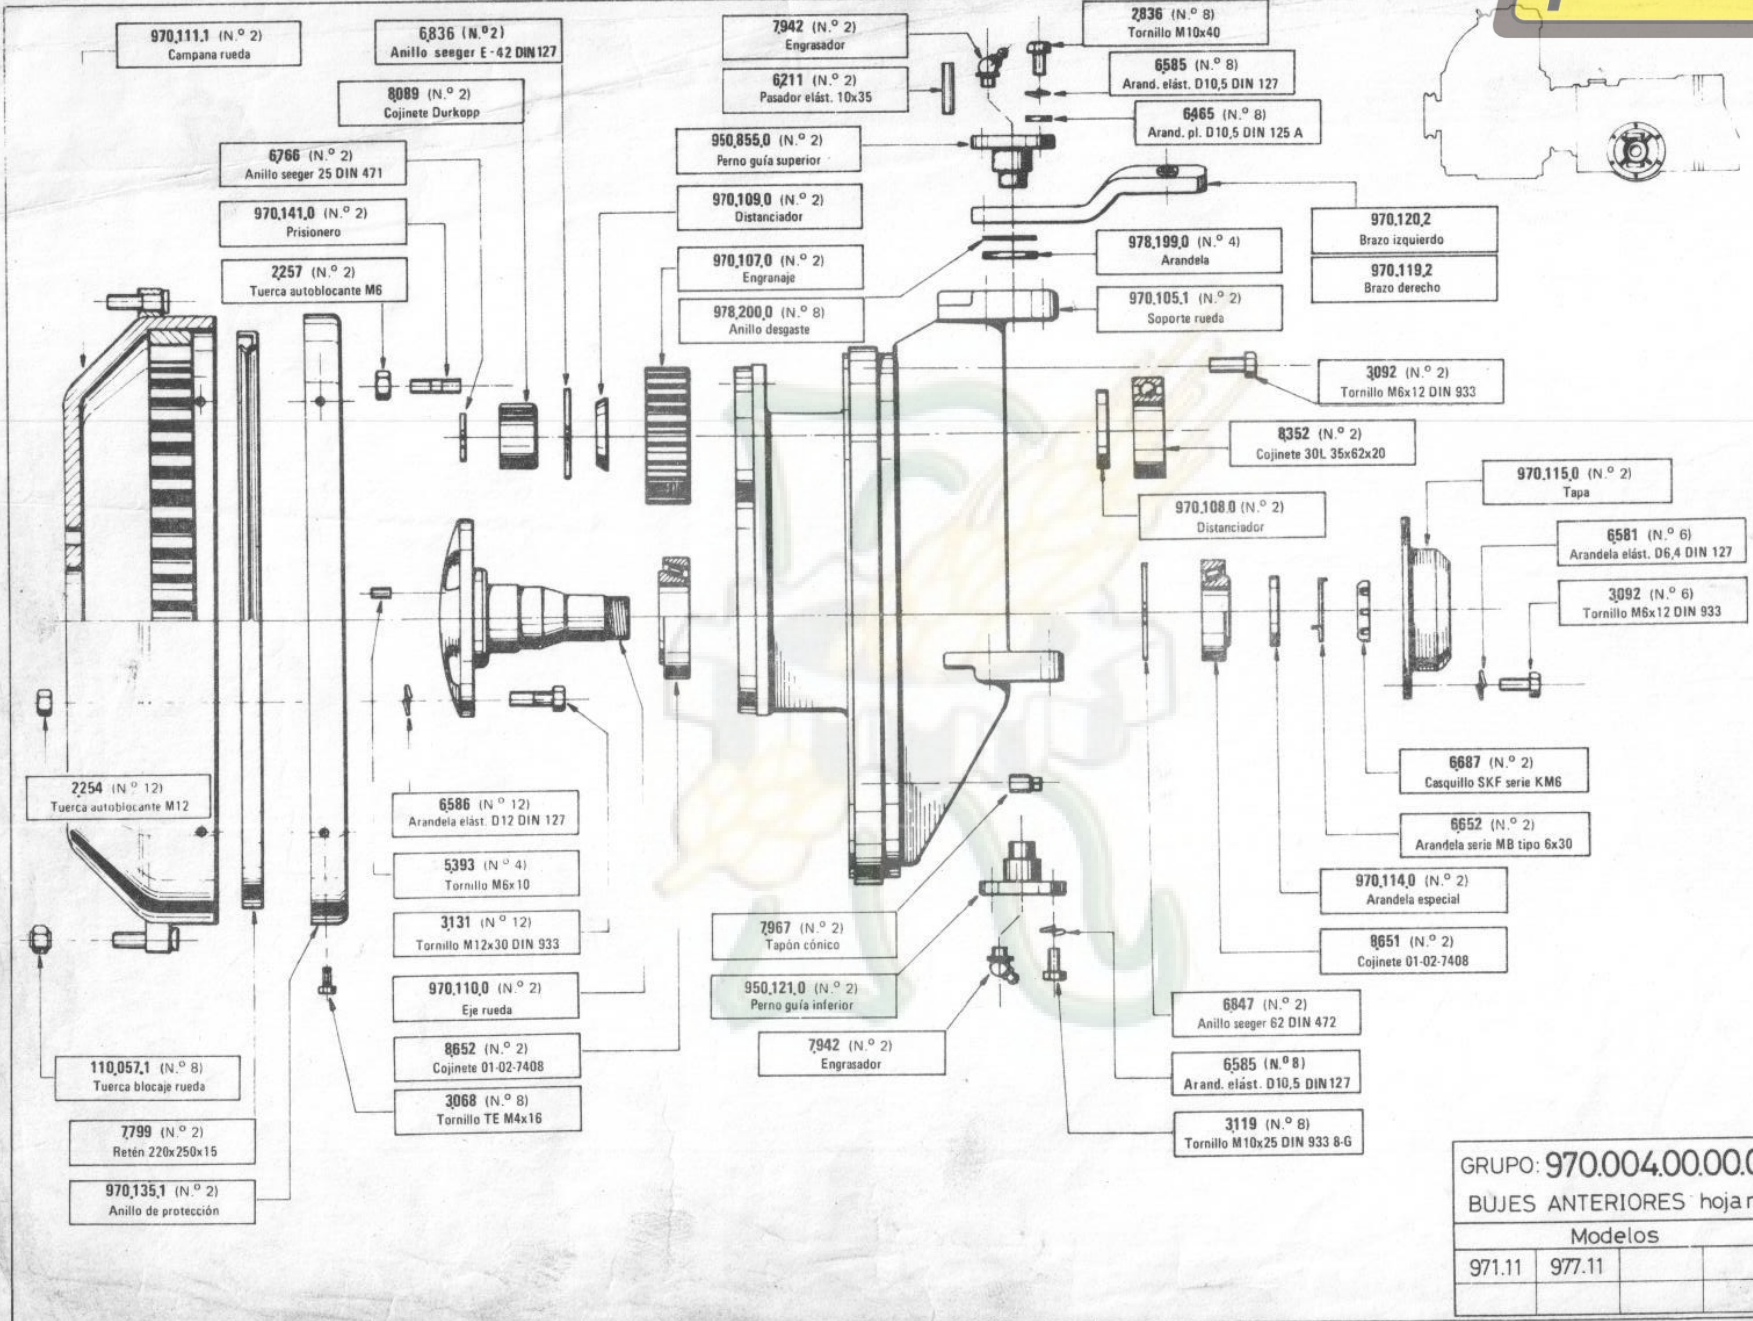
970,111,1 (N.° 2)
Campana rueda

6836 (N.°2)
Anillo seeger E-42 DIN 127

8089 (N.° 2)
Cojinete Durkopp

7942 (N.° 2)
Engrasador

6211 (N.° 2)
Pasador elást. 10x35

2836 (N.° 8)
Tornillo M10x40

6585 (N.° 8)
Arand. elást. D10,5 DIN 127

6465 (N.° 8)
Arand. pl. D10,5 DIN 125 A

950,855,0 (N.° 2)
Perno guía superior

6766 (N.° 2)
Anillo seeger 25 DIN 471

970,109,0 (N.° 2)
Distanciador

970,141,0 (N.° 2)
Prisionero

2257 (N.° 2)
Tuerca autoblocante M6

970,107,0 (N.° 2)
Engranaje

978,200,0 (N.° 8)
Anillo desgaste

978,199,0 (N.° 4)
Arandela

970,105,1 (N.° 2)
Soporte rueda

970,120,2
Brazo izquierdo

970,119,2
Brazo derecho

3092 (N.° 2)
Tornillo M6x12 DIN 933

8352 (N.° 2)
Cojinete 30L 35x62x20

970,108,0 (N.° 2)
Distanciador

970,115,0 (N.° 2)
Tapa

6581 (N.° 6)
Arandela elást. D6,4 DIN 127

3092 (N.° 6)
Tornillo M6x12 DIN 933

2254 (N.° 12)
Tuerca autoblocante M12

6586 (N.° 12)
Arandela elást. D12 DIN 127

5393 (N.° 4)
Tornillo M6x10

3131 (N.° 12)
Tornillo M12x30 DIN 933

970,110,0 (N.° 2)
Eje rueda

8652 (N.° 2)
Cojinete 01-02-7408

3068 (N.° 8)
Tornillo TE M4x16

110,057,1 (N.° 8)
Tuerca blocaje rueda

7799 (N.° 2)
Retén 220x250x15

970,135,1 (N.° 2)
Anillo de protección

7967 (N.° 2)
Tapón cónico

950,121,0 (N.° 2)
Perno guía inferior

7942 (N.° 2)
Engrasador

6687 (N.° 2)
Casquillo SKF serie KM6

6652 (N.° 2)
Arandela serie MB tipo 6x30

970,114,0 (N.° 2)
Arandela especial

8651 (N.° 2)
Cojinete 01-02-7408

6847 (N.° 2)
Anillo seeger 62 DIN 472

6585 (N.°8)
Arand. elást. D10,5 DIN127

3119 (N.° 8)
Tornillo M10x25 DIN 933 8-G

GRUPO: 970.004.00.00.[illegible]
BUJES ANTERIORES hoja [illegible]

| Modelos | | | |
|---|---|---|---|
| 971.11 | 977.11 | | |
| | | | |